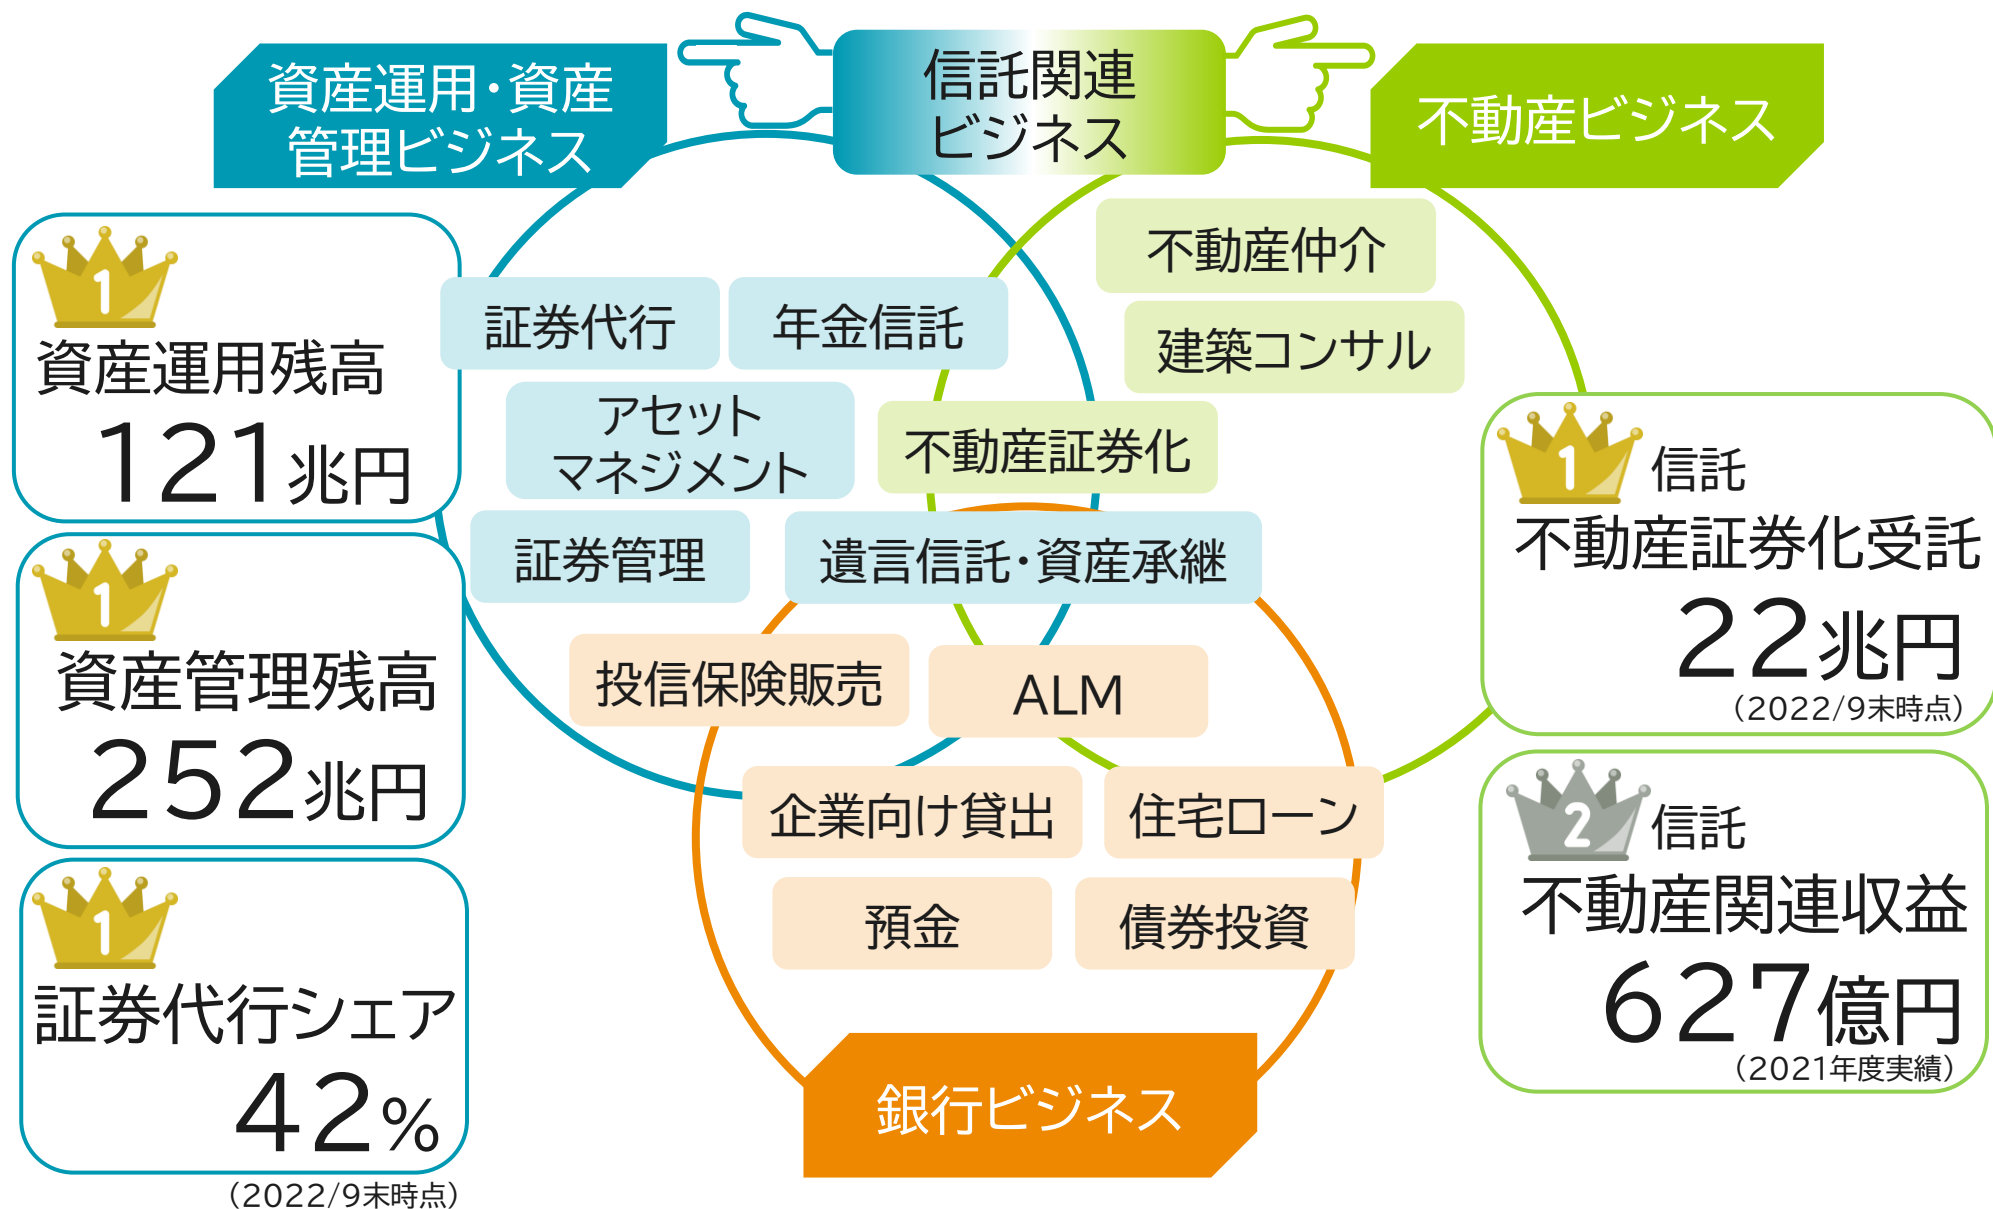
資産運用・資産管理ビジネス

信託関連ビジネス

不動産ビジネス

1
資産運用残高
121兆円

1
資産管理残高
252兆円

1
証券代行シェア
42%
(2022/9末時点)

証券代行

年金信託

アセットマネジメント

証券管理

不動産仲介

建築コンサル

不動産証券化

遺言信託・資産承継

投信保険販売

ALM

企業向け貸出

住宅ローン

預金

債券投資

銀行ビジネス

1
信託
不動産証券化受託
22兆円
(2022/9末時点)

2
信託
不動産関連収益
627億円
(2021年度実績)